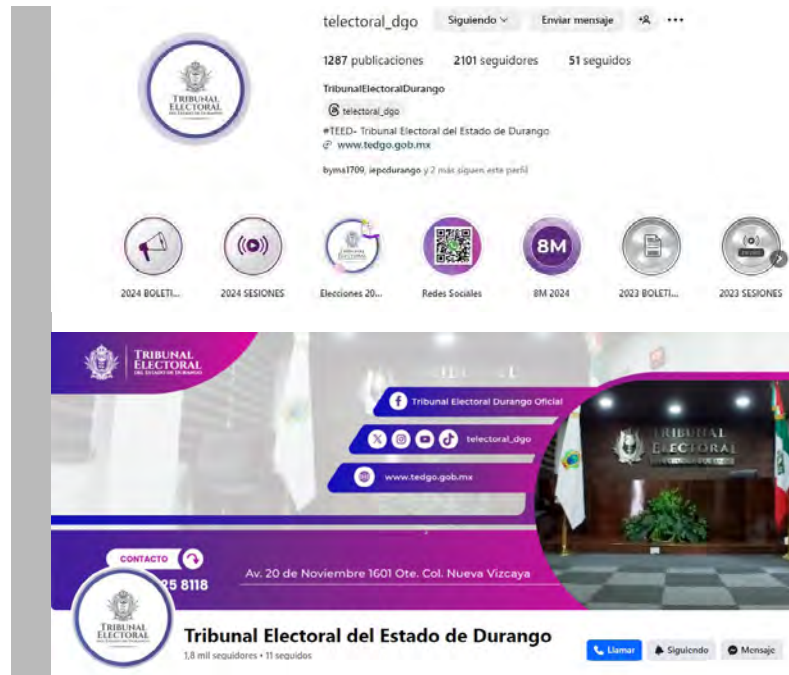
telectoral_dgo Siguiendo Enviar mensaje

1287 publicaciones 2101 seguidores 51 seguidos

TRIBUNAL ELECTORAL DEL ESTADO DE DURANGO

TribunalElectoralDurango

telectoral_dgo

#TEED- Tribunal Electoral del Estado de Durango
www.tedgo.gob.mx

byms1709, iepcdurango y 2 más siguen este perfil

2024 BOLETI... 2024 SESIONES Elecciones 20... Redes Sociales 8M 8M 2024 2023 BOLETI... 2023 SESIONES

TRIBUNAL ELECTORAL DEL ESTADO DE DURANGO

Tribunal Electoral Durango Oficial

telectoral_dgo

www.tedgo.gob.mx

TRIBUNAL ELECTORAL

CONTACTO
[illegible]25 8118

Av. 20 de Noviembre 1601 Ote. Col. Nueva Vizcaya

TRIBUNAL ELECTORAL

Tribunal Electoral del Estado de Durango
1,8 mil seguidores • 11 seguidos

Llamar Siguiendo Mensaje